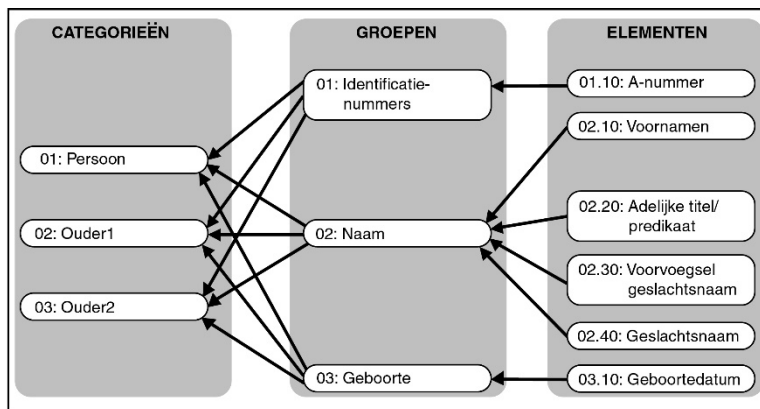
CATEGORIEËN

01: Persoon

02: Ouder1

03: Ouder2

GROEPEN

01: Identificatienummers

02: Naam

03: Geboorte

ELEMENTEN

01.10: A-nummer

02.10: Voornamen

02.20: Adelijke titel/ predikaat

02.30: Voorvoegsel geslachtsnaam

02.40: Geslachtsnaam

03.10: Geboortedatum